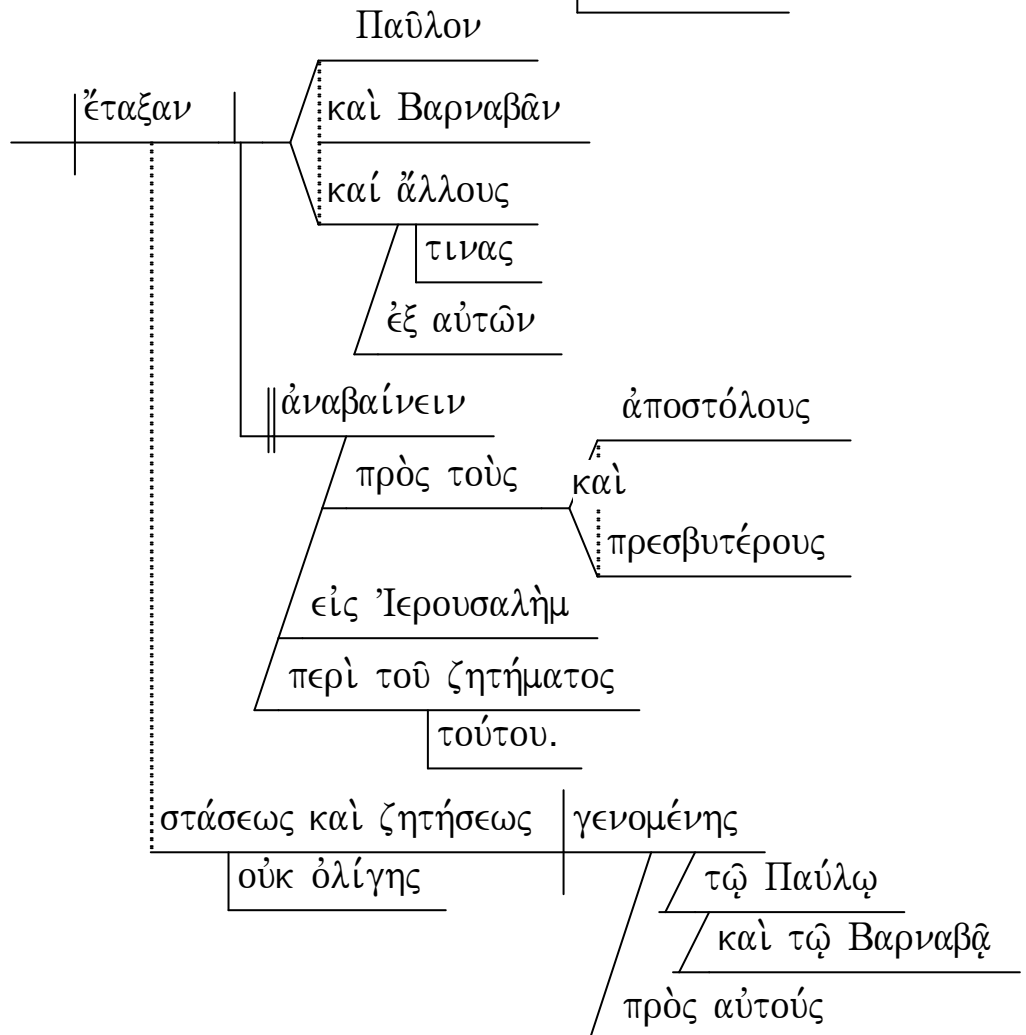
Παῦλον

ἔταξαν

καὶ Βαρναβᾶν

καί ἄλλους

τινας

ἐξ αὐτῶν

ἀναβαίνειν

ἀποστόλους

πρὸς τοὺς

καὶ

πρεσβυτέρους

εἰς Ἰερουσαλὴμ

περὶ τοῦ ζητήματος

τούτου.

στάσεως καὶ ζητήσεως

γενομένης

οὐκ ὀλίγης

τῷ Παύλῳ

καὶ τῷ Βαρναβᾷ

πρὸς αὐτούς